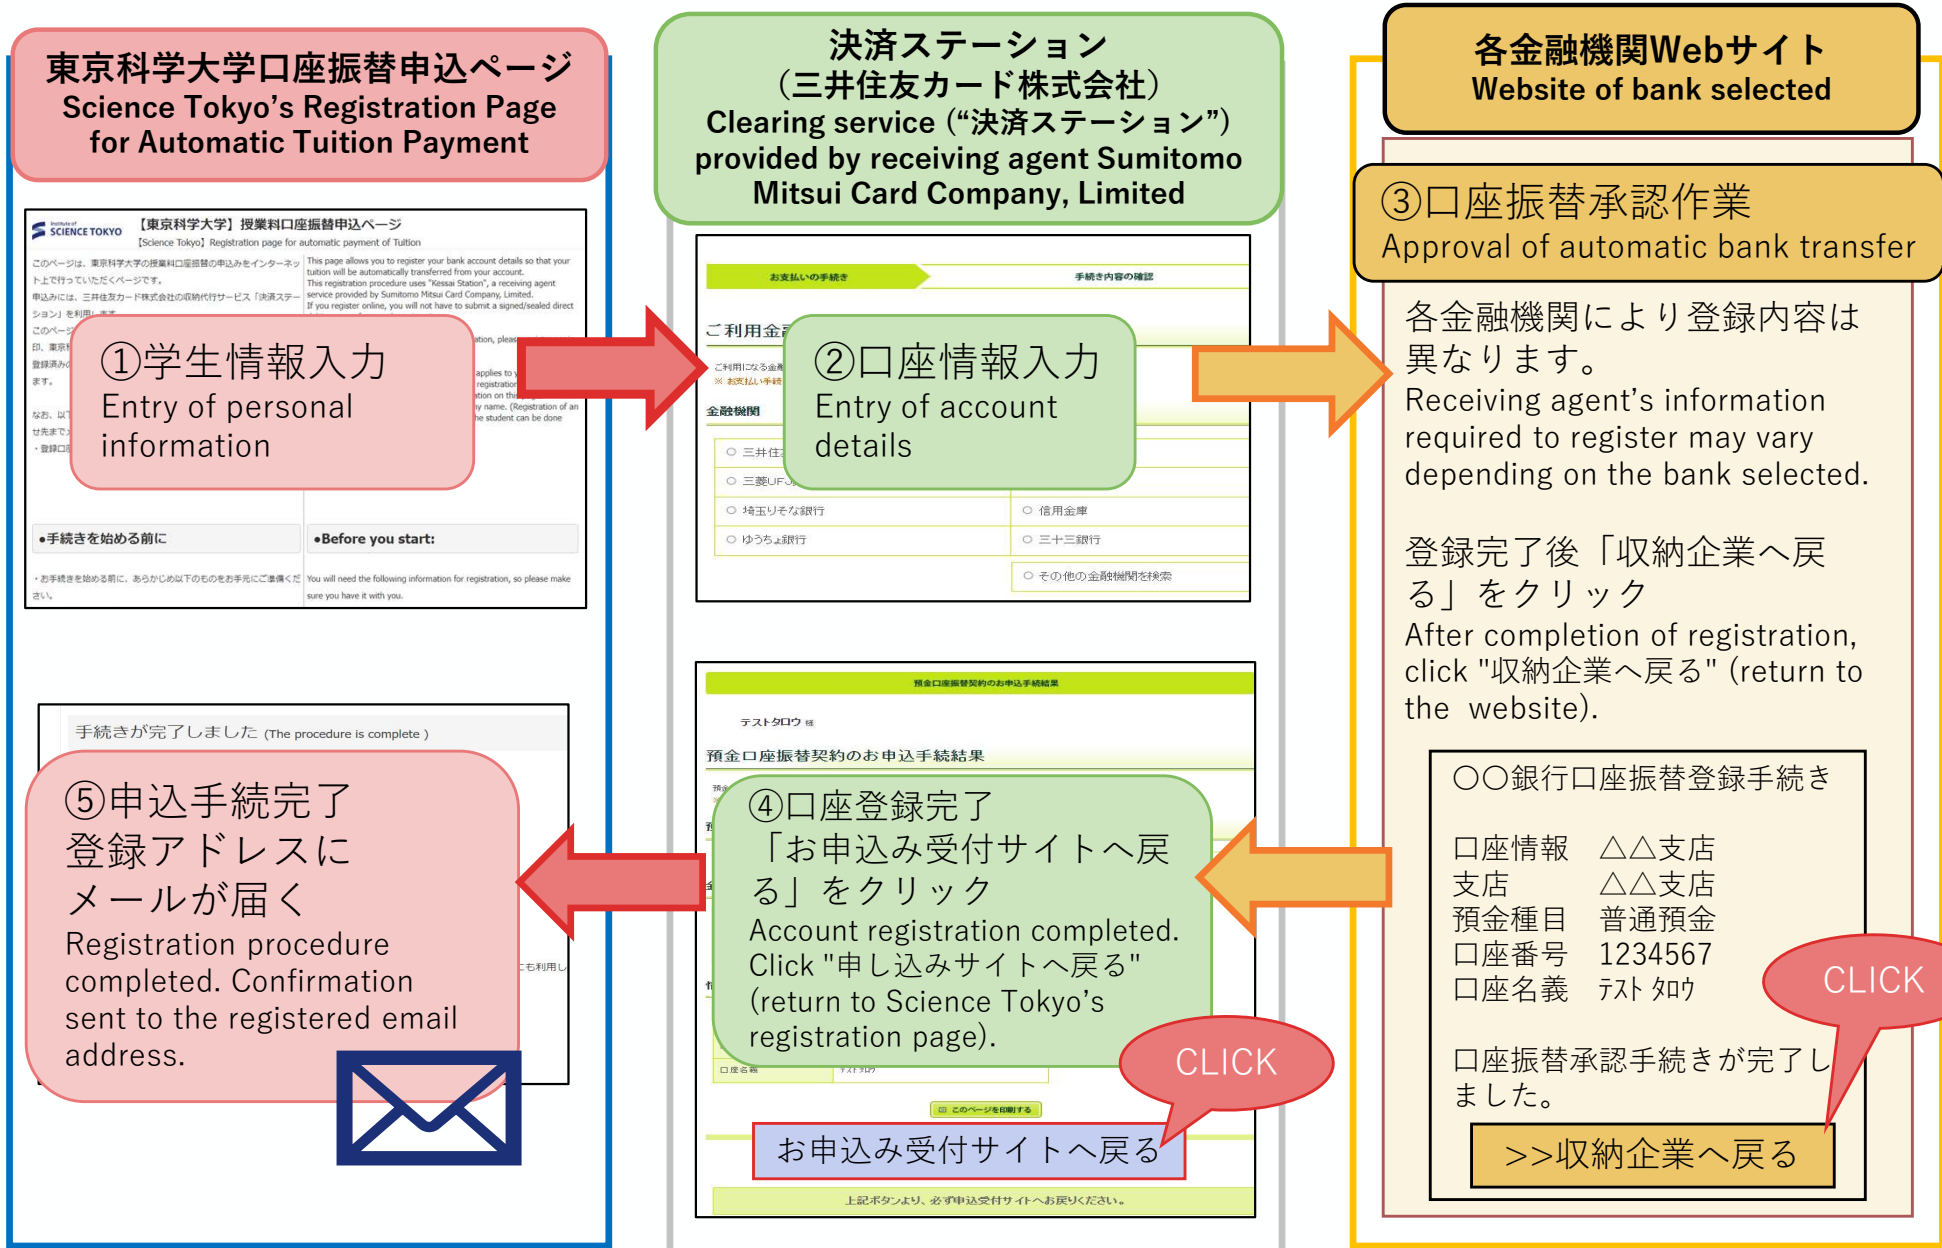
東京科学大学口座振替申込ページ
Science Tokyo's Registration Page for Automatic Tuition Payment

SCIENCE TOKYO 【東京科学大学】授業料口座振替申込ページ
【Science Tokyo】Registration page for automatic payment of Tuition

このページは、東京科学大学の授業料口座振替の申込みをインターネット上で行っていただくページです。
申込みには、三井住友カード株式会社の収納代行サービス「決済ステーション」を利用します。

This page allows you to register your bank account details so that your tuition will be automatically transferred from your account.
This registration procedure uses "Kessai Station", a receiving agent service provided by Sumitomo Mitsui Card Company, Limited.
If you register online, you will not have to submit a signed/sealed direct

①学生情報入力
Entry of personal information

●手続きを始める前に
●Before you start:
・お手続きを始める前に、あらかじめ以下のものをお手元にご準備ください。
You will need the following information for registration, so please make sure you have it with you.

決済ステーション
（三井住友カード株式会社）
Clearing service ("決済ステーション") provided by receiving agent Sumitomo Mitsui Card Company, Limited

お支払いの手続き
手続き内容の確認
ご利用金
金融機関
三井住
三菱UFJ
埼玉りそな銀行
ゆうちょ銀行
信用金庫
三十三銀行
その他の金融機関を検索

②口座情報入力
Entry of account details

各金融機関Webサイト
Website of bank selected

③口座振替承認作業
Approval of automatic bank transfer

各金融機関により登録内容は異なります。
Receiving agent's information required to register may vary depending on the bank selected.

登録完了後「収納企業へ戻る」をクリック
After completion of registration, click "収納企業へ戻る" (return to the website).

〇〇銀行口座振替登録手続き

口座情報　△△支店
支店　△△支店
預金種目　普通預金
口座番号　1234567
口座名義　ﾃｽﾄ ﾀﾛｳ

口座振替承認手続きが完了しました。

CLICK

>>収納企業へ戻る

預金口座振替契約のお申込手続結果
テストタロウ 様
預金口座振替契約のお申込手続結果

④口座登録完了
「お申込み受付サイトへ戻る」をクリック
Account registration completed. Click "申し込みサイトへ戻る" (return to Science Tokyo's registration page).

口座名義　ﾃｽﾄﾀﾛｳ
このページを印刷する
CLICK
お申込み受付サイトへ戻る
上記ボタンより、必ず申込受付サイトへお戻りください。

手続きが完了しました (The procedure is complete )

⑤申込手続完了
登録アドレスにメールが届く
Registration procedure completed. Confirmation sent to the registered email address.